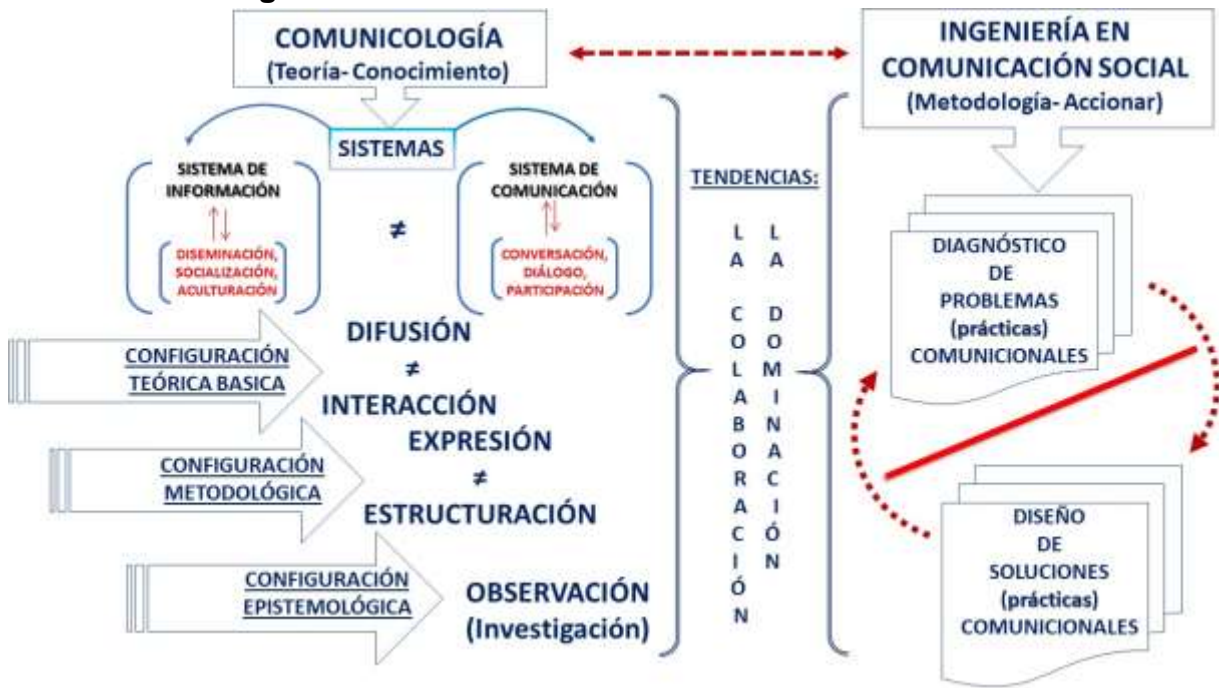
COMUNICOLOGÍA
(Teoría- Conocimiento)

INGENIERÍA EN
COMUNICACIÓN SOCIAL
(Metodología- Accionar)

SISTEMAS

SISTEMA DE INFORMACIÓN
DISEMINACIÓN, SOCIALIZACIÓN, ACULTURACIÓN

≠

SISTEMA DE COMUNICACIÓN
CONVERSACIÓN, DIÁLOGO, PARTICIPACIÓN

TENDENCIAS:

L A C O L A B O R A C I Ó N

L A D O M I N A C I Ó N

CONFIGURACIÓN TEÓRICA BASICA

CONFIGURACIÓN METODOLÓGICA

CONFIGURACIÓN EPISTEMOLÓGICA

DIFUSIÓN
≠
INTERACCIÓN
EXPRESIÓN
≠
ESTRUCTURACIÓN

OBSERVACIÓN
(Investigación)

DIAGNÓSTICO DE PROBLEMAS (prácticas) COMUNICIONALES

DISEÑO DE SOLUCIONES (prácticas) COMUNICIONALES